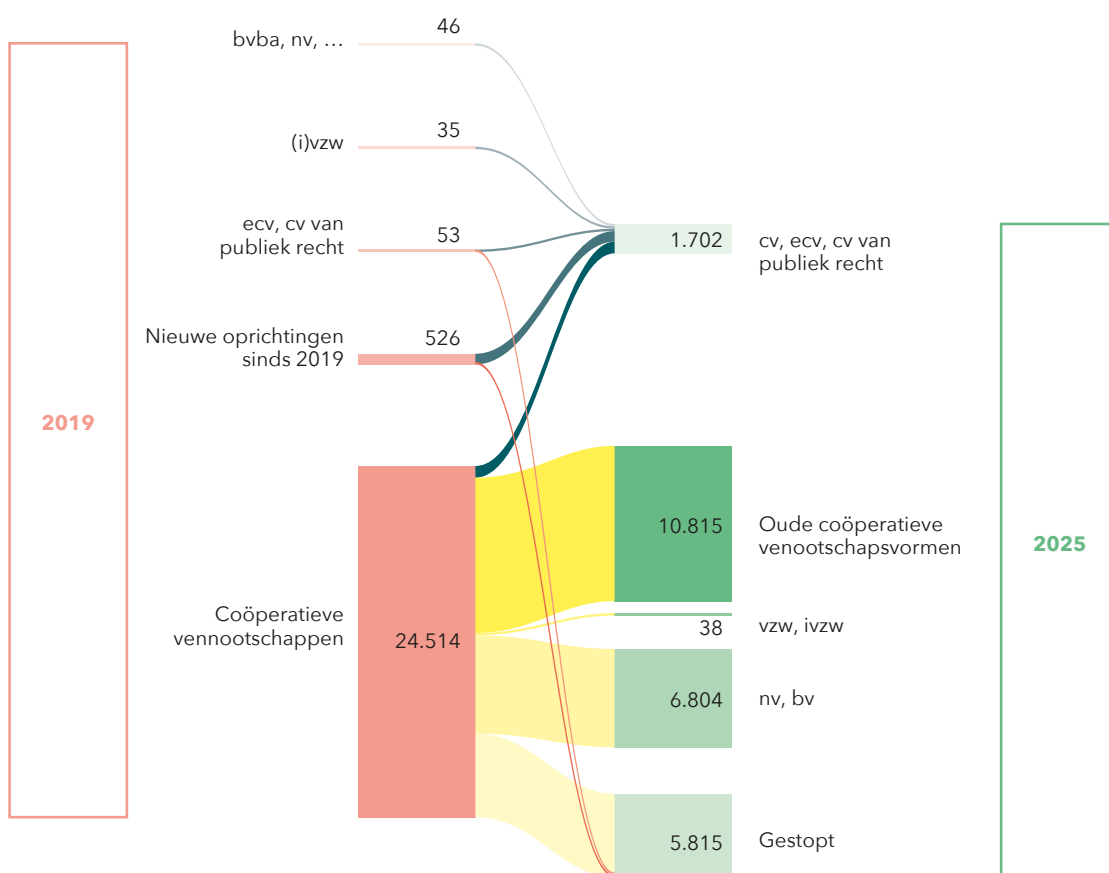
2019

bvba, nv, … 46

(i)vzw 35

ecv, cv van publiek recht 53

Nieuwe oprichtingen sinds 2019 526

Coöperatieve vennootschappen 24.514

1.702 cv, ecv, cv van publiek recht

10.815 Oude coöperatieve venootschapsvormen

38 vzw, ivzw

6.804 nv, bv

5.815 Gestopt

2025